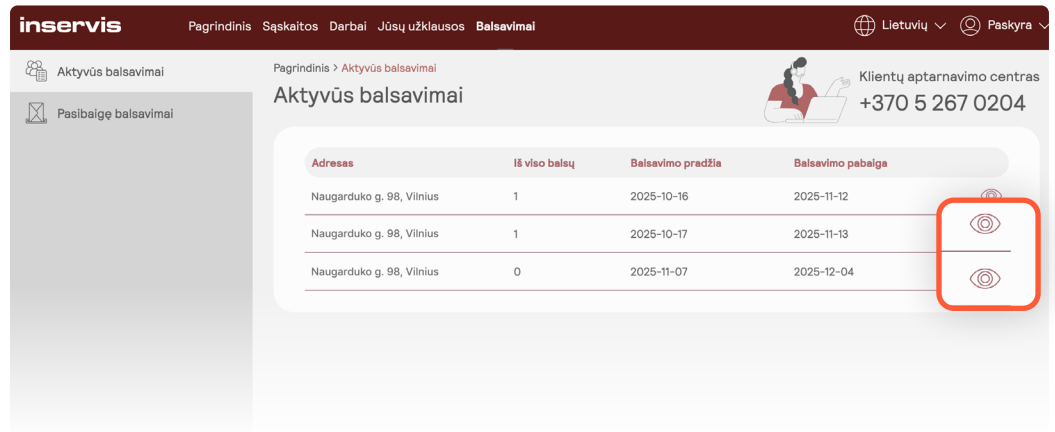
inservis Pagrindinis Sąskaitos Darbai Jūsų užklausos Balsavimai Lietuvių Paskyra

Aktyvūs balsavimai
Pasibaigę balsavimai

Pagrindinis > Aktyvūs balsavimai
Aktyvūs balsavimai

Klientų aptarnavimo centras
+370 5 267 0204

| Adresas | Iš viso balsų | Balsavimo pradžia | Balsavimo pabaiga | |
|---|---|---|---|---|
| Naugarduko g. 98, Vilnius | 1 | 2025-10-16 | 2025-11-12 | |
| Naugarduko g. 98, Vilnius | 1 | 2025-10-17 | 2025-11-13 | |
| Naugarduko g. 98, Vilnius | 0 | 2025-11-07 | 2025-12-04 | |